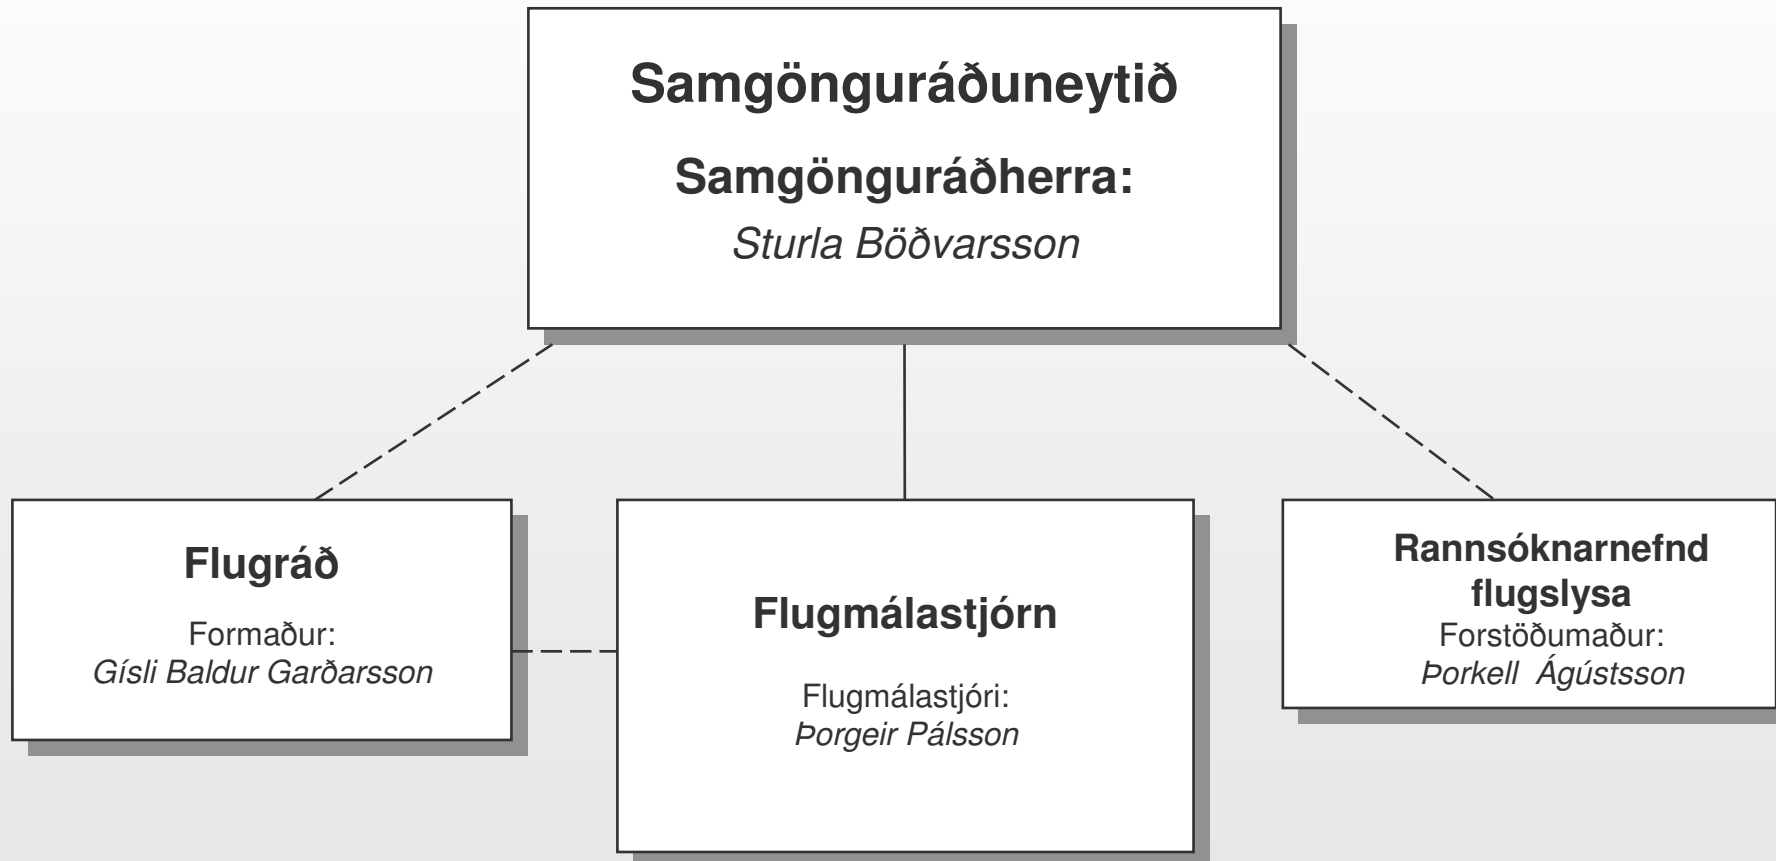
Samgönguráðuneytið

Samgönguráðherra:

Sturla Böðvarsson

Flugráð

Formaður:
Gísli Baldur Garðarsson

Flugmálastjórn

Flugmálastjóri:
Þorgeir Pálsson

Rannsóknarnefnd flugslysa

Forstöðumaður:
Þorkell Ágústsson